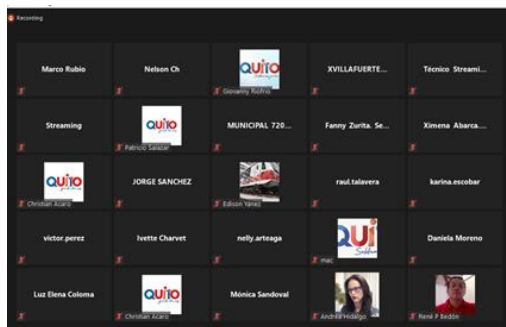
Recording

Marco Rubio

Nelson Ch

QUITO
Giovanny Rofrio

XVILLAFUERTE...

Técnico Streami...

Streaming

QUITO
Patricio Salazar

MUNICIPAL 720...

Fanny Zurita. Se...

Ximena Abarca....

QUITO
Christian Acaro

JORGE SANCHEZ

Edison Yanez

raul.talavera

karina.escobar

victor.perez

Ivette Charvet

nelly.arteaga

QUI
mac

Daniela Moreno

Luz Elena Coloma

QUITO
Christian Acaro

Mónica Sandoval

Andrea Hidalgo

René P Bedón